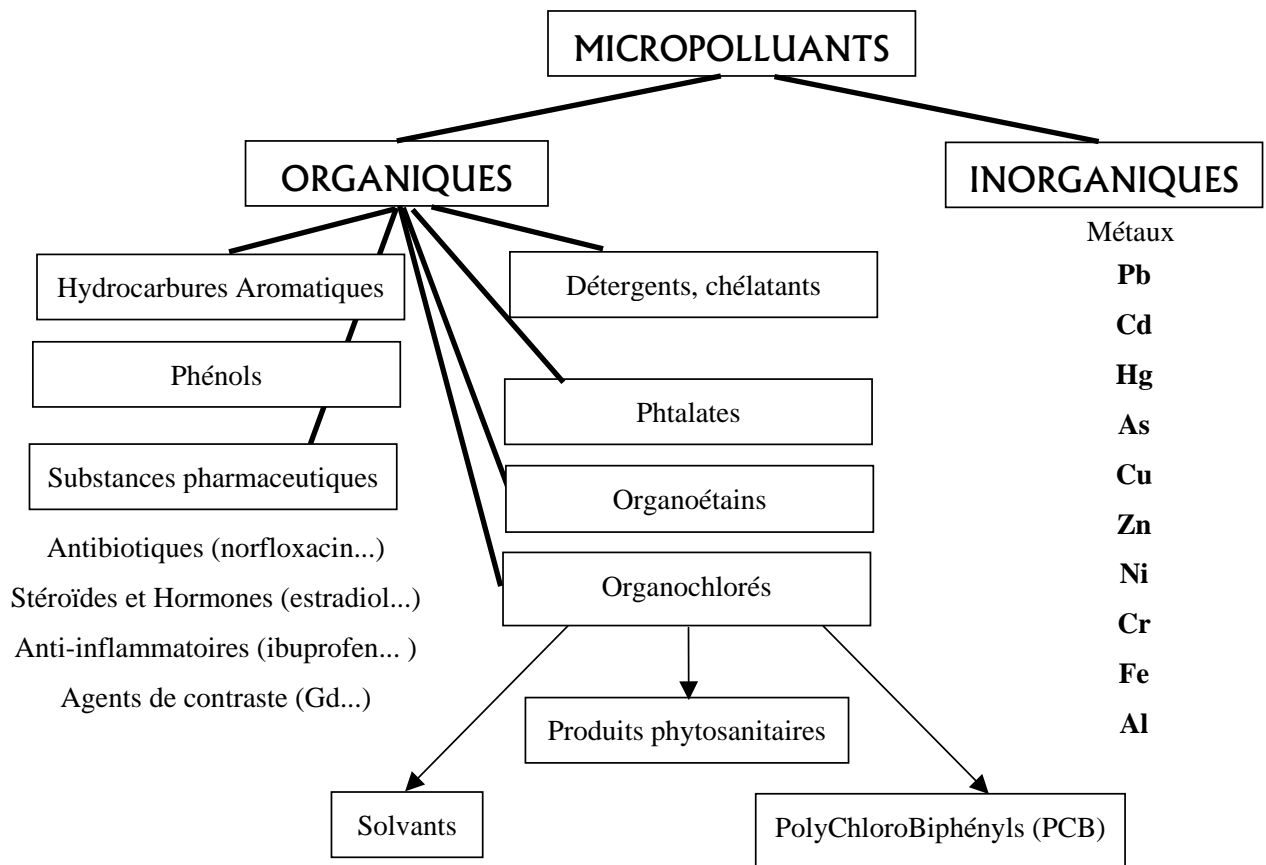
MICROPOLLUANTS

ORGANIQUES

INORGANIQUES

Métaux

**Pb**

**Cd**

**Hg**

**As**

**Cu**

**Zn**

**Ni**

**Cr**

**Fe**

**Al**

Hydrocarbures Aromatiques

Détergents, chélatants

Phénols

Phtalates

Substances pharmaceutiques

Organoétains

Antibiotiques (norfloxacin...)

Stéroïdes et Hormones (estradiol...)

Anti-inflammatoires (ibuprofen... )

Agents de contraste (Gd...)

Organochlorés

Produits phytosanitaires

Solvants

PolyChloroBiphényls (PCB)